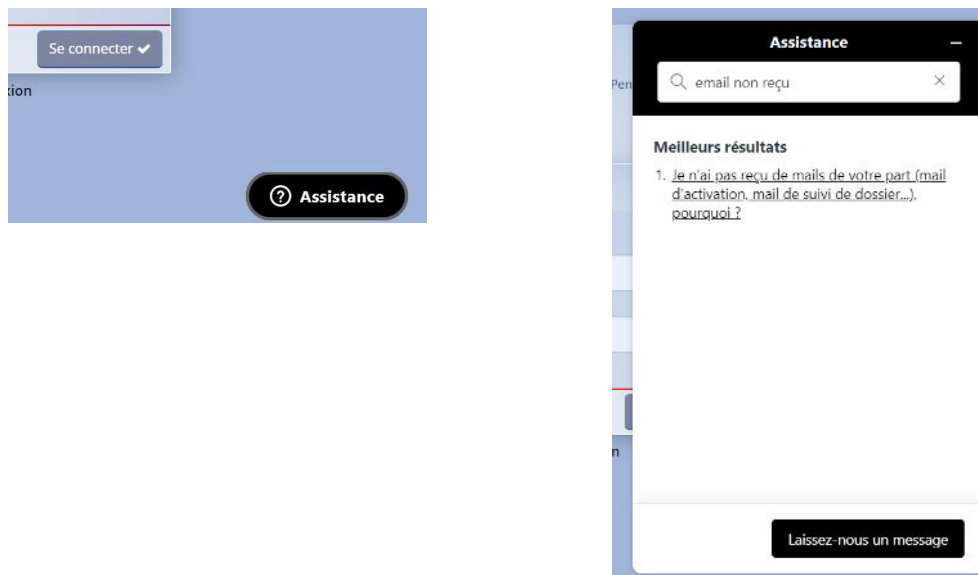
Se connecter ✔

tion

? Assistance

Assistance –

email non reçu ×

Pen

Meilleurs résultats

1. Je n'ai pas reçu de mails de votre part (mail d'activation, mail de suivi de dossier...), pourquoi ?

n

Laissez-nous un message